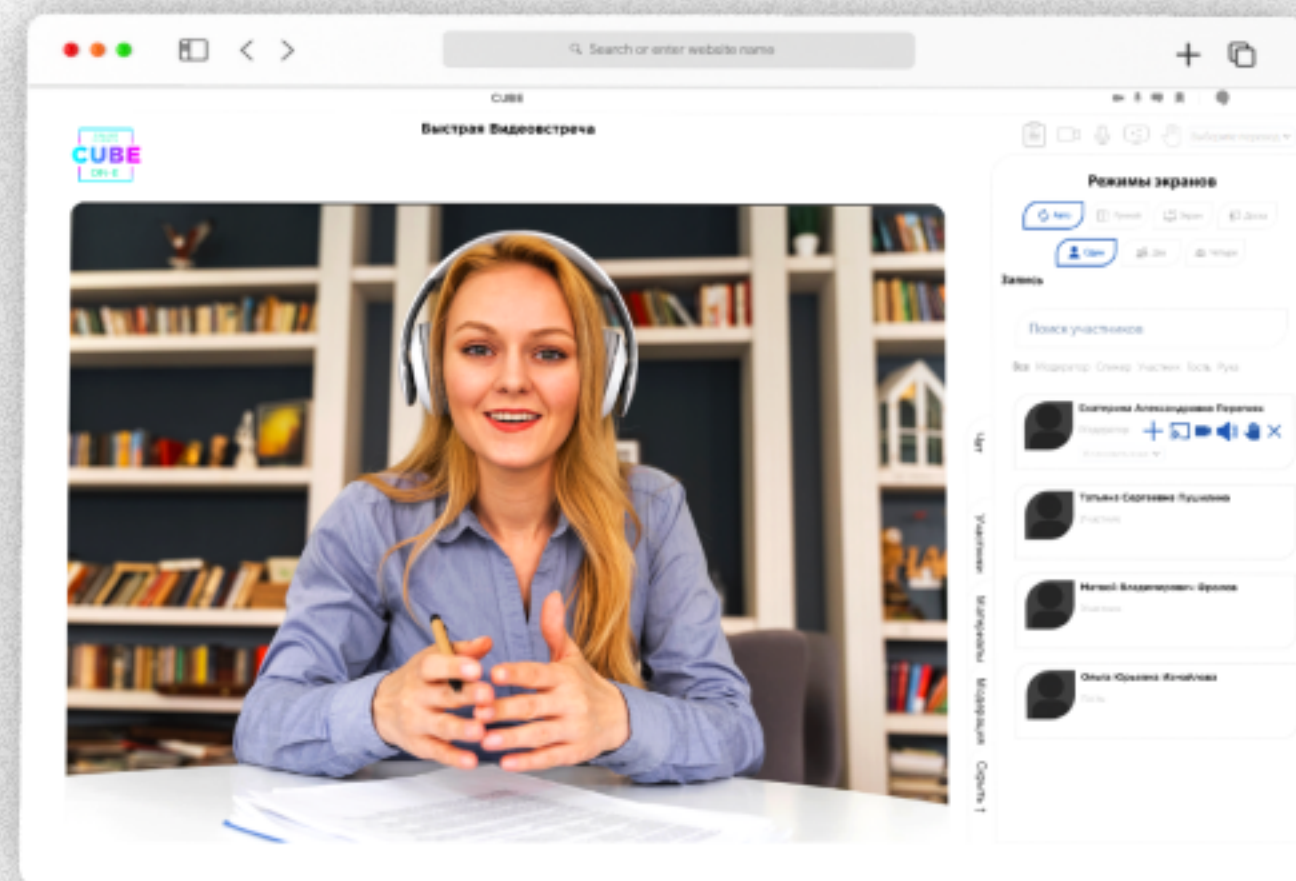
Search or enter website name

CUBE

CUBE

Быстрая Видеовстреча

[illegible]

Режимы экранов

Авто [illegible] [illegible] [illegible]

Один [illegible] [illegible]

Запись

Поиск участников

Все Модератор Спикер Участник Гость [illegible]

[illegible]

Модератор

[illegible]

Татьяна Сергеевна Пушкина

Участник

Матвей Владимирович Фролов

Участник

Ольга Юрьевна Исмайлова

Гость

Чат

Участники

Материалы

Модерация

Скрыть